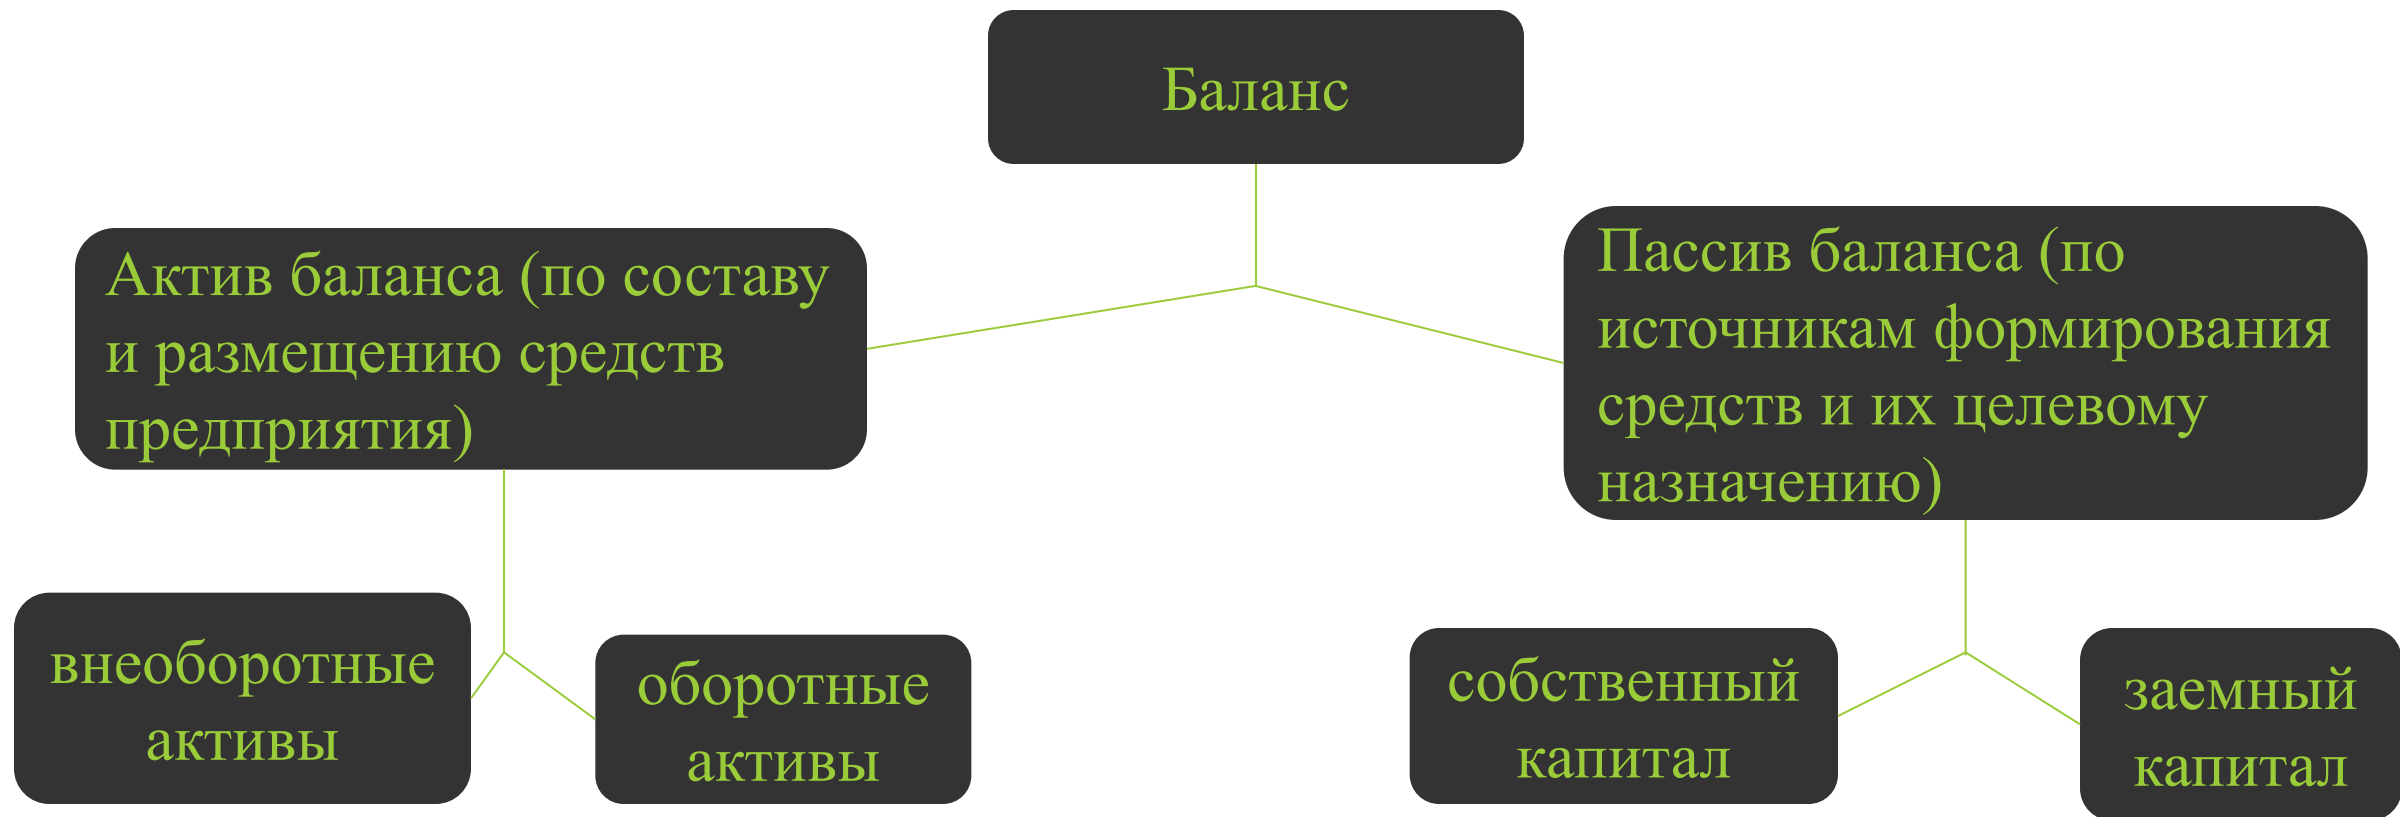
Баланс

Актив баланса (по составу и размещению средств предприятия)

Пассив баланса (по источникам формирования средств и их целевому назначению)

внеоборотные активы

оборотные активы

собственный капитал

заемный капитал